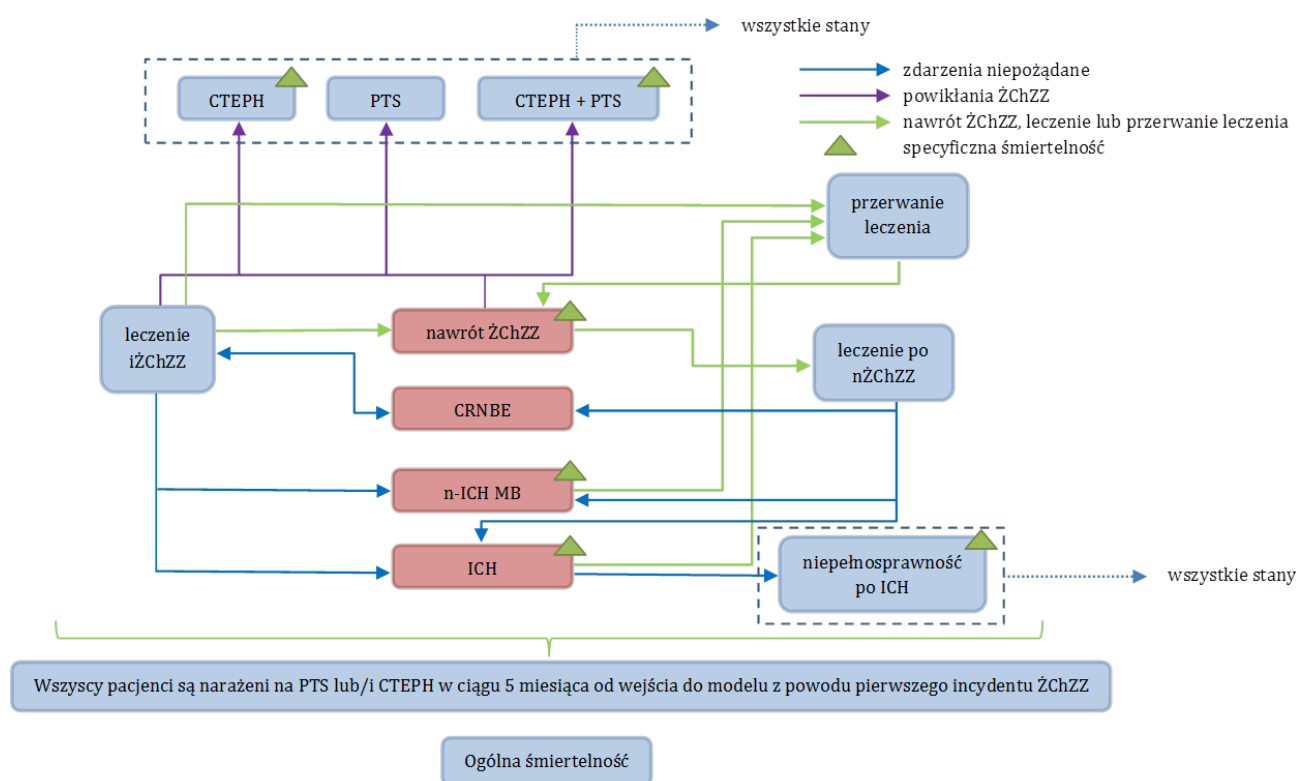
wszystkie stany

CTEPH

PTS

CTEPH + PTS

zdarzenia niepożądane
powikłania ŻChZZ
nawrót ŻChZZ, leczenie lub przerwanie leczenia
specyficzna śmiertelność

przerwanie leczenia

leczenie iŻChZZ

nawrót ŻChZZ

leczenie po nŻChZZ

CRNBE

n-ICH MB

ICH

niepełnosprawność po ICH

wszystkie stany

Wszyscy pacjenci są narażeni na PTS lub/i CTEPH w ciągu 5 miesiąca od wejścia do modelu z powodu pierwszego incydentu ŻChZZ

Ogólna śmiertelność